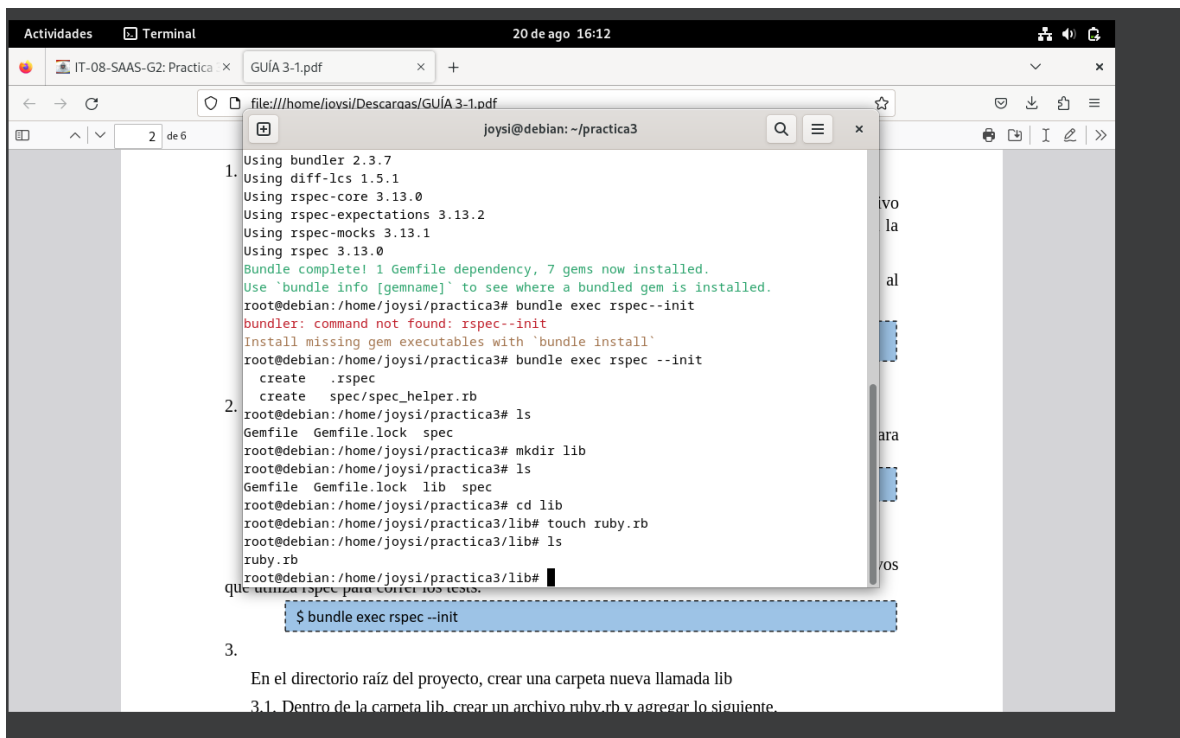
Actividades Terminal 20 de ago 16:12

IT-08-SAAS-G2: Practica × GUÍA 3-1.pdf × +

file:///home/joysi/Descargas/GUÍA 3-1.pdf

2 de 6

joysi@debian: ~/practica3

1.

Using bundler 2.3.7
Using diff-lcs 1.5.1
Using rspec-core 3.13.0
Using rspec-expectations 3.13.2
Using rspec-mocks 3.13.1
Using rspec 3.13.0
Bundle complete! 1 Gemfile dependency, 7 gems now installed.
Use `bundle info [gemname]` to see where a bundled gem is installed.
root@debian:/home/joysi/practica3# bundle exec rspec--init
bundler: command not found: rspec--init
Install missing gem executables with `bundle install`
root@debian:/home/joysi/practica3# bundle exec rspec --init
  create   .rspec
  create   spec/spec_helper.rb
root@debian:/home/joysi/practica3# ls
Gemfile  Gemfile.lock  spec
root@debian:/home/joysi/practica3# mkdir lib
root@debian:/home/joysi/practica3# ls
Gemfile  Gemfile.lock  lib  spec
root@debian:/home/joysi/practica3# cd lib
root@debian:/home/joysi/practica3/lib# touch ruby.rb
root@debian:/home/joysi/practica3/lib# ls
ruby.rb
root@debian:/home/joysi/practica3/lib#

ivo
la
al
2.
ara
vos
que utiliza rspec para correr los tests.

$ bundle exec rspec --init

3.

En el directorio raíz del proyecto, crear una carpeta nueva llamada lib

3.1. Dentro de la carpeta lib, crear un archivo ruby.rb y agregar lo siguiente.